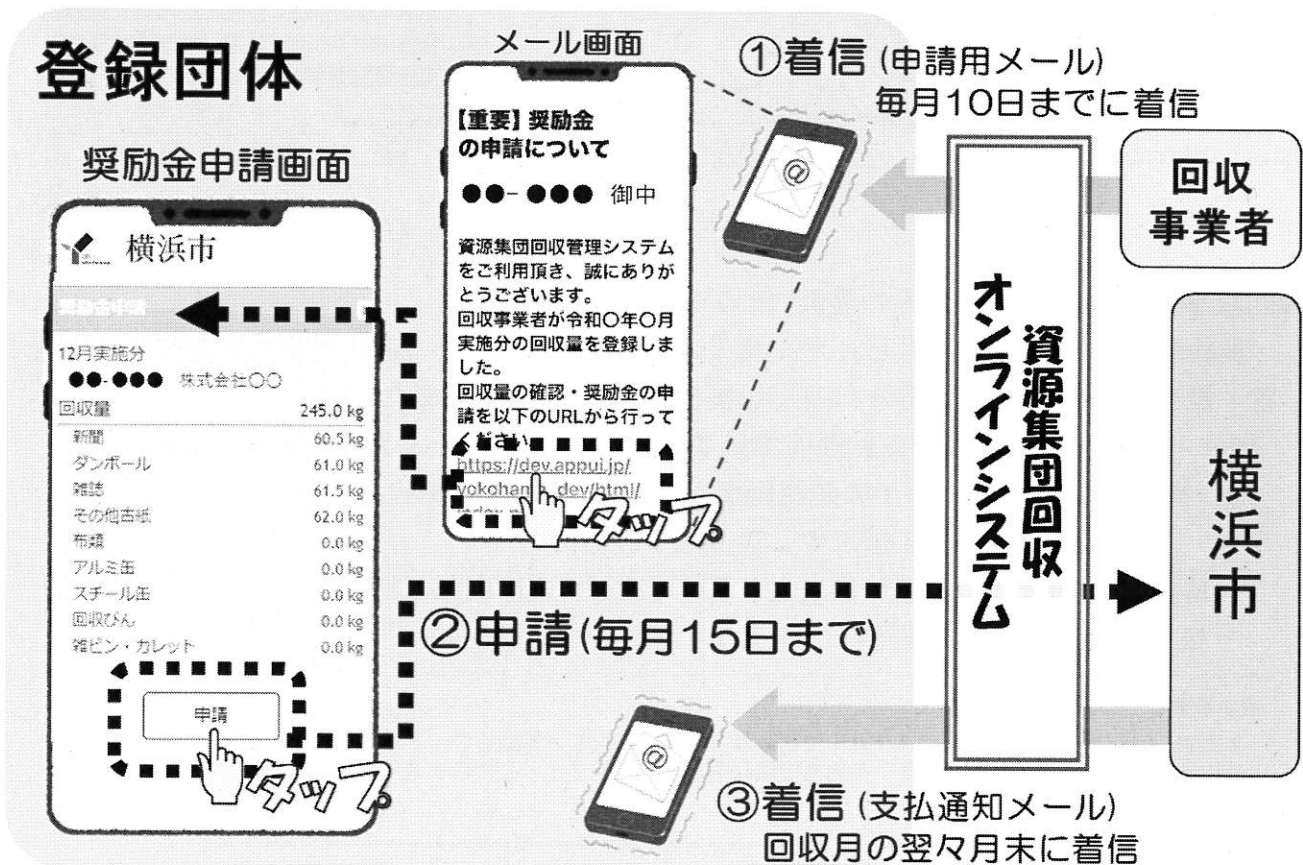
登録団体

奨励金申請画面

横浜市

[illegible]

12月実施分

●●-●●● 株式会社○○

| 回収量 | 245.0 kg |
|---|---|
| 新聞 | 60.5 kg |
| ダンボール | 61.0 kg |
| 雑誌 | 61.5 kg |
| その他古紙 | 62.0 kg |
| 布類 | 0.0 kg |
| アルミ缶 | 0.0 kg |
| スチール缶 | 0.0 kg |
| 回収びん | 0.0 kg |
| 雑ビン・カレット | 0.0 kg |

申請

タップ

メール画面

【重要】奨励金の申請について

●●-●●● 御中

資源集団回収管理システムをご利用頂き、誠にありがとうございます。
回収事業者が令和○年○月実施分の回収量を登録しました。
回収量の確認・奨励金の申請を以下のURLから行ってください。
https://dev.appui.jp/yokohama_dev/html/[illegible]

タップ

①着信(申請用メール)
毎月10日までに着信

回収事業者

資源集団回収オンラインシステム

横浜市

②申請(毎月15日まで)

③着信(支払通知メール)
回収月の翌々月末に着信